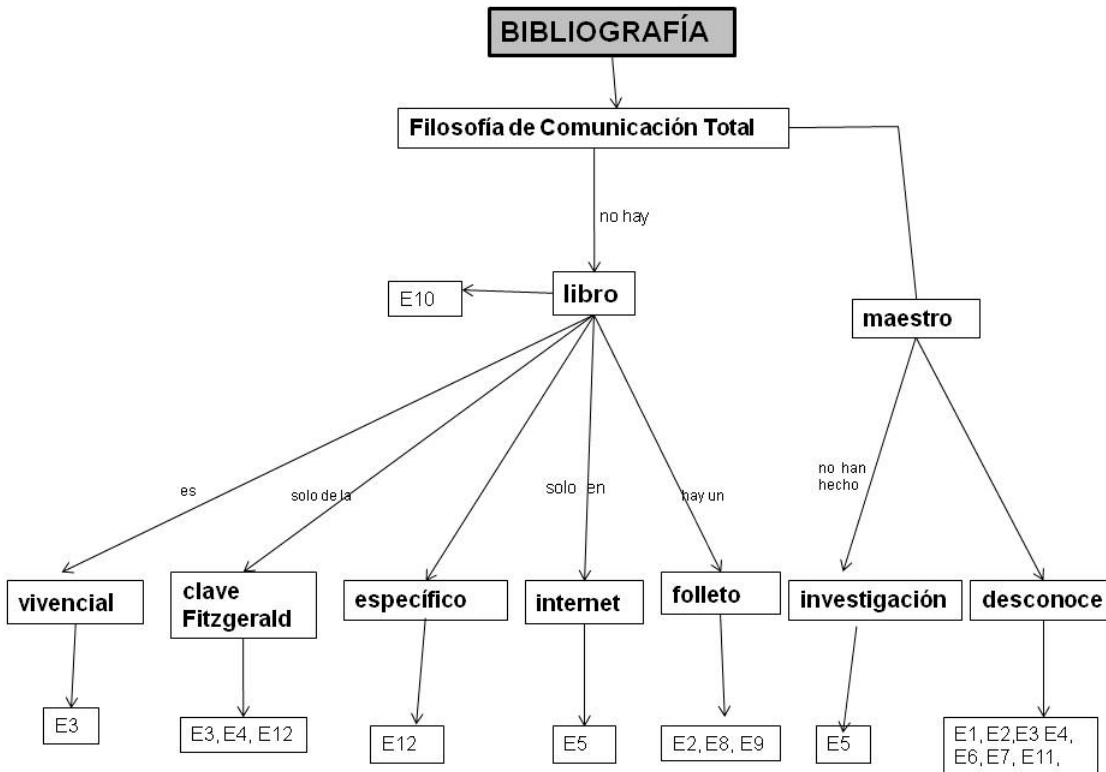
BIBLIOGRAFÍA

Filosofía de Comunicación Total

no hay

libro

E10

maestro

es

solo de la

solo en

hay un

no han hecho

vivencial

clave Fitzgerald

específico

internet

folleto

investigación

desconoce

E3

E3, E4, E12

E12

E5

E2, E8, E9

E5

E1, E2,E3 E4, E6, E7, E11,